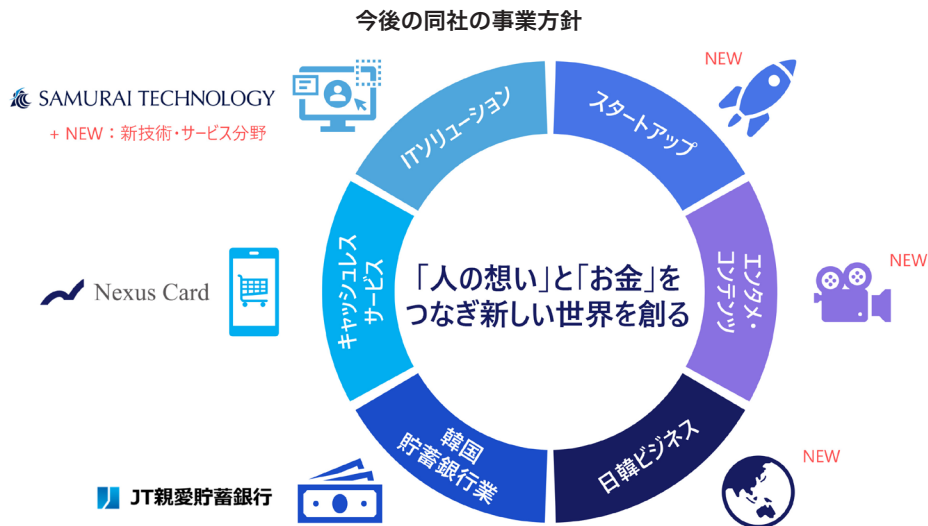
今後の同社の事業方針

SAMURAI TECHNOLOGY
+ NEW：新技術・サービス分野

ITソリューション

NEW

スタートアップ

エンタメ・コンテンツ

NEW

Nexus Card

キャッシュレスサービス

「人の想い」と「お金」をつなぎ新しい世界を創る

韓国貯蓄銀行業

日韓ビジネス

NEW

JT親愛貯蓄銀行